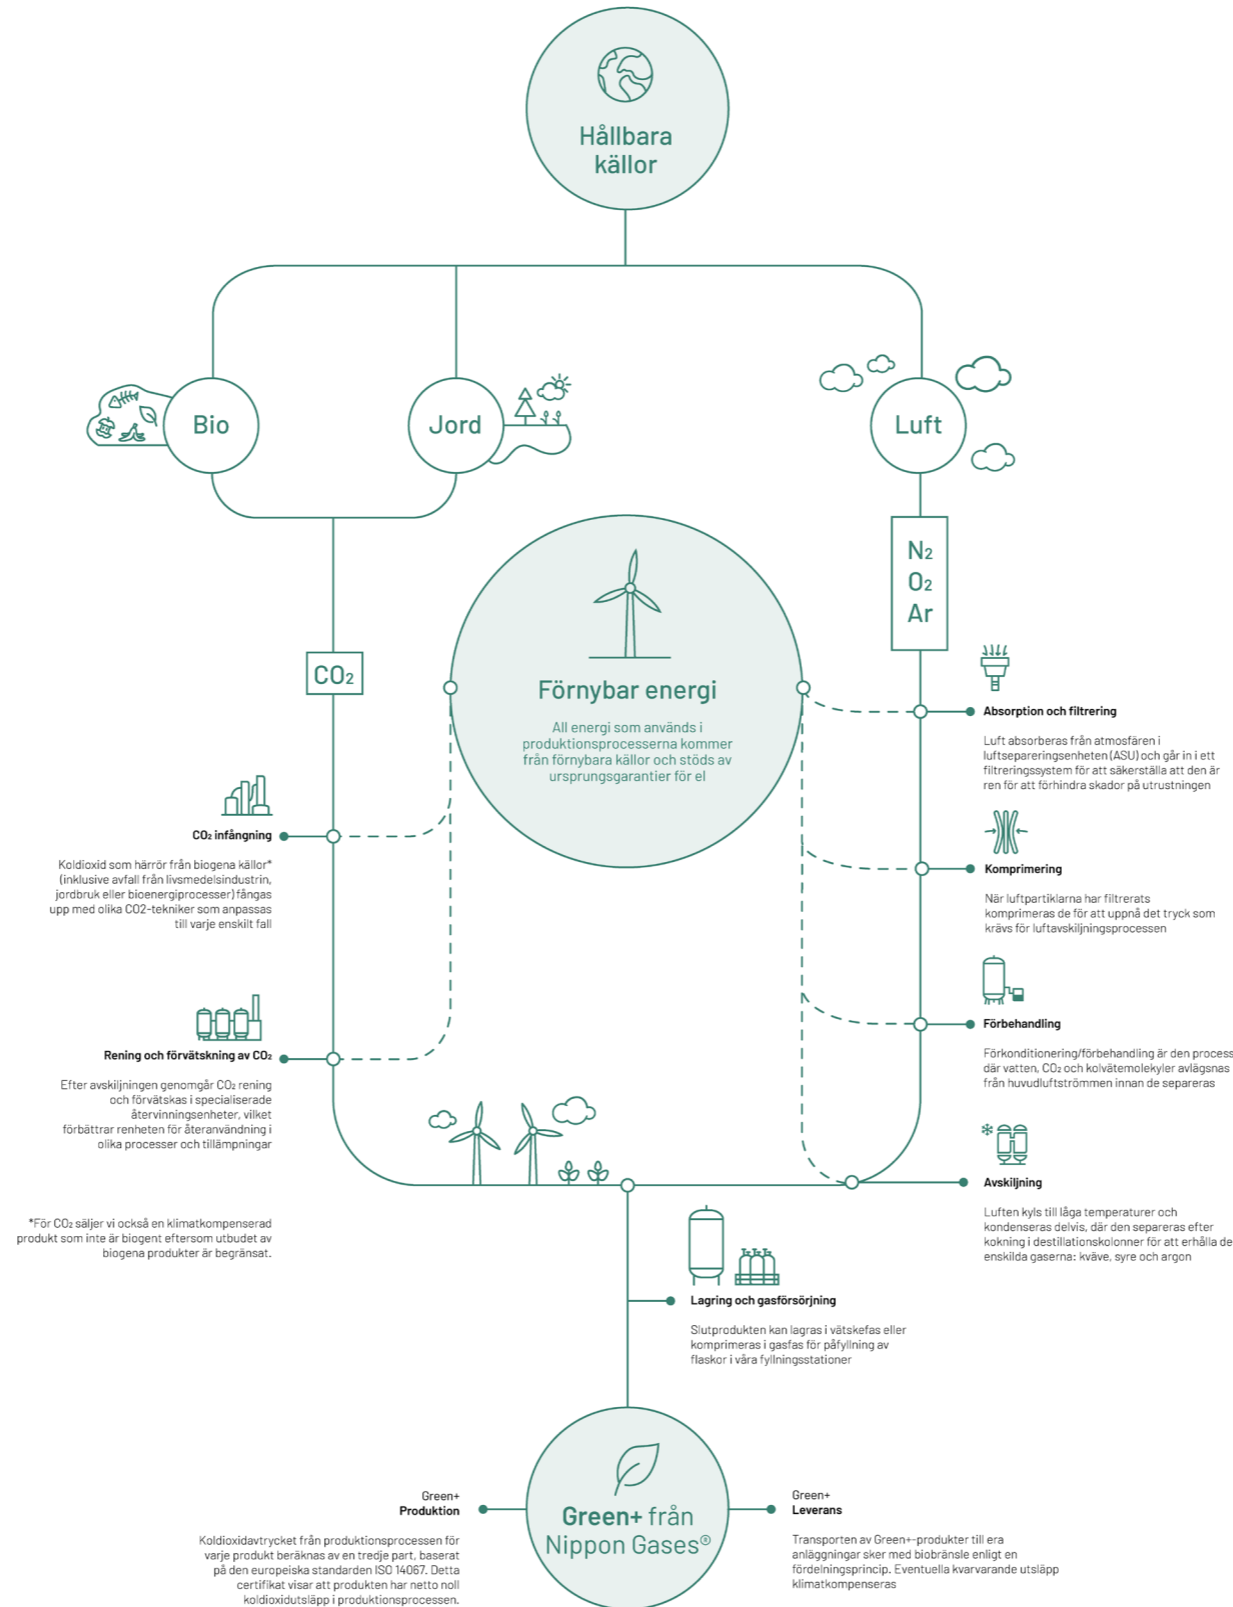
Hållbara källor

Bio

Jord

Luft

$N_2$
$O_2$
Ar

$CO_2$

Förnybar energi

All energi som används i produktionsprocesserna kommer från förnybara källor och stöds av ursprungsgarantier för el

Absorption och filtrering

Luft absorberas från atmosfären i luftsepareringsenheten (ASU) och går in i ett filtreringssystem för att säkerställa att den är ren för att förhindra skador på utrustningen

$CO_2$ infångning

Koldioxid som härrör från biogena källor* (inklusive avfall från livsmedelsindustrin, jordbruk eller bioenergiprocesser) fångas upp med olika CO2-tekniker som anpassas till varje enskilt fall

Komprimering

När luftpartiklarna har filtrerats komprimeras de för att uppnå det tryck som krävs för luftavskiljningsprocessen

Förbehandling

Förkonditionering/förbehandling är den process där vatten, $CO_2$ och kolvätemolekyler avlägsnas från huvudluftströmmen innan de separeras

Rening och förvätskning av $CO_2$

Efter avskiljningen genomgår $CO_2$ rening och förvätskas i specialiserade återvinningsenheter, vilket förbättrar renheten för återanvändning i olika processer och tillämpningar

Avskiljning

Luften kyls till låga temperaturer och kondenseras delvis, där den separeras efter kokning i destillationskolonner för att erhålla de enskilda gaserna: kväve, syre och argon

*För $CO_2$ säljer vi också en klimatkompenserad produkt som inte är biogent eftersom utbudet av biogena produkter är begränsat.

Lagring och gasförsörjning

Slutprodukten kan lagras i vätskefas eller komprimeras i gasfas för påfyllning av flaskor i våra fyllningsstationer

Green+ Produktion

Koldioxidavtrycket från produktionsprocessen för varje produkt beräknas av en tredje part, baserat på den europeiska standarden ISO 14067. Detta certifikat visar att produkten har netto noll koldioxidutsläpp i produktionsprocessen.

Green+ från Nippon Gases®

Green+ Leverans

Transporten av Green+-produkter till era anläggningar sker med biobränsle enligt en fördelningsprincip. Eventuella kvarvarande utsläpp klimatkompenseras